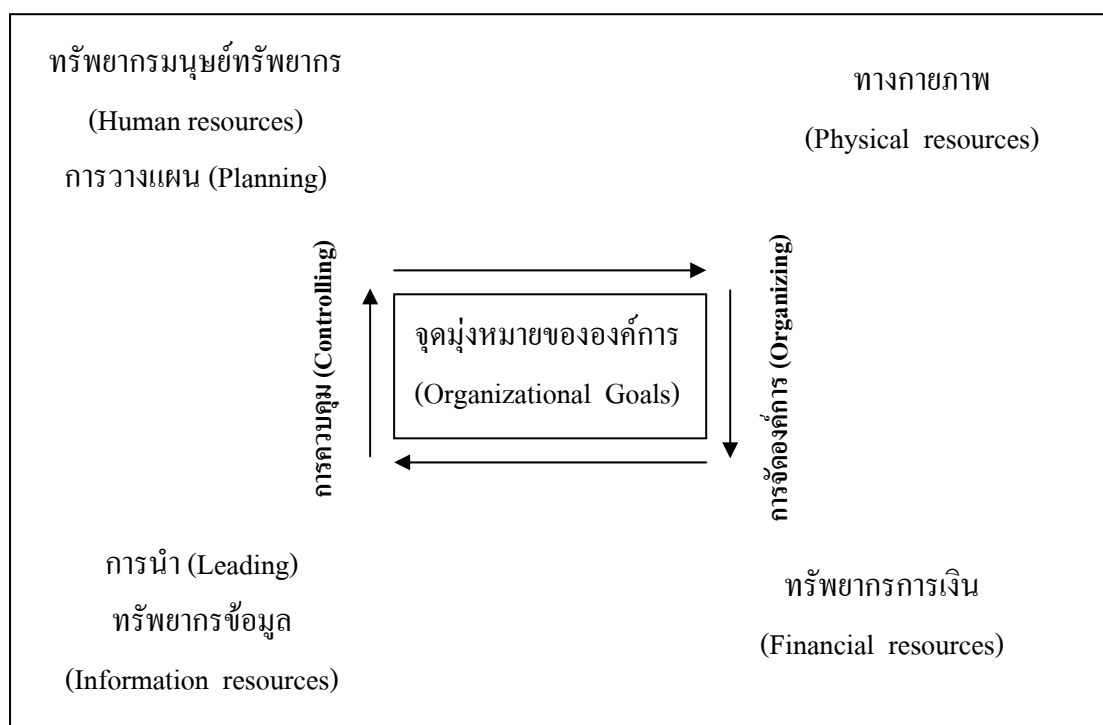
ทรัพยากรมนุษย์ทรัพยากร

(Human resources)

การวางแผน (Planning)

ทางกายภาพ

(Physical resources)

การควบคุม (Controlling)

จุดมุ่งหมายขององค์การ

(Organizational Goals)

การจัดองค์การ (Organizing)

การนำ (Leading)

ทรัพยากรข้อมูล

(Information resources)

ทรัพยากรการเงิน

(Financial resources)